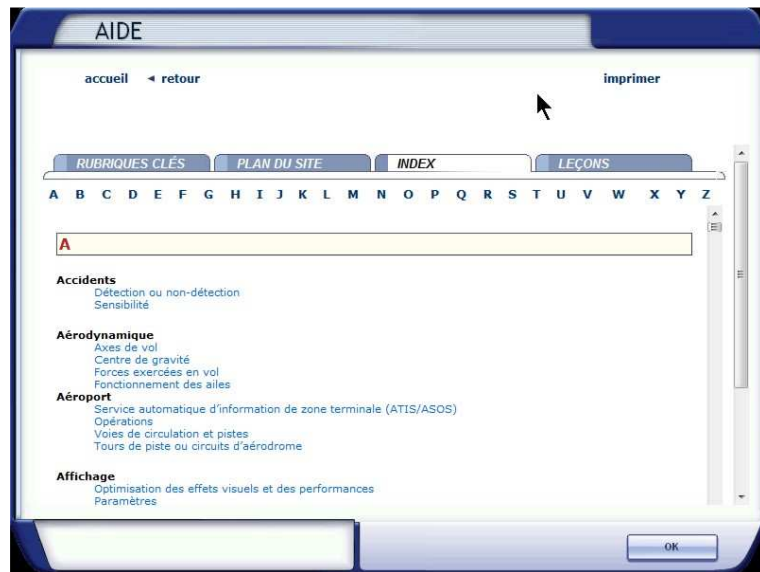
AIDE

accueil ◂ retour

imprimer

RUBRIQUES CLÉS | PLAN DU SITE | INDEX | LEÇONS

A B C D E F G H I J K L M N O P Q R S T U V W X Y Z

A

Accidents
Détection ou non-détection
Sensibilité

Aérodynamique
Axes de vol
Centre de gravité
Forces exercées en vol
Fonctionnement des ailes

Aéroport
Service automatique d'information de zone terminale (ATIS/ASOS)
Opérations
Voies de circulation et pistes
Tours de piste ou circuits d'aérodrome

Affichage
Optimisation des effets visuels et des performances
Paramètres

OK